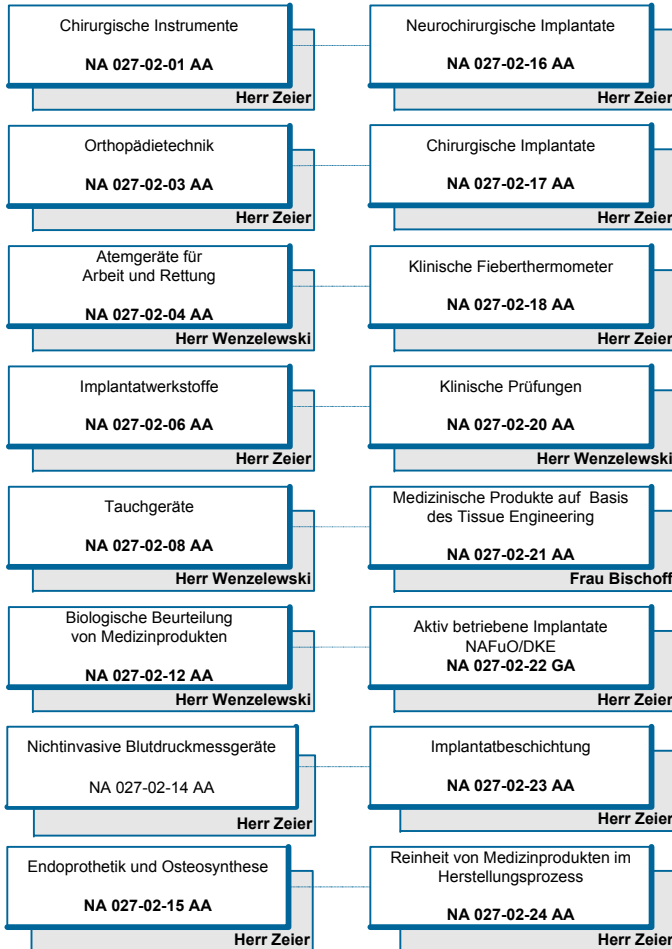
Chirurgische Instrumente

NA 027-02-01 AA

Herr Zeier

Orthopädietechnik

NA 027-02-03 AA

Herr Zeier

Atemgeräte für Arbeit und Rettung

NA 027-02-04 AA

Herr Wenzelewski

Implantatwerkstoffe

NA 027-02-06 AA

Herr Zeier

Tauchgeräte

NA 027-02-08 AA

Herr Wenzelewski

Biologische Beurteilung von Medizinprodukten

NA 027-02-12 AA

Herr Wenzelewski

Nichtinvasive Blutdruckmessgeräte

NA 027-02-14 AA

Herr Zeier

Endoprothetik und Osteosynthese

NA 027-02-15 AA

Herr Zeier

Neurochirurgische Implantate

NA 027-02-16 AA

Herr Zeier

Chirurgische Implantate

NA 027-02-17 AA

Herr Zeier

Klinische Fieberthermometer

NA 027-02-18 AA

Herr Zeier

Klinische Prüfungen

NA 027-02-20 AA

Herr Wenzelewski

Medizinische Produkte auf Basis des Tissue Engineering

NA 027-02-21 AA

Frau Bischoff

Aktiv betriebene Implantate NAFuO/DKE

NA 027-02-22 GA

Herr Zeier

Implantatbeschichtung

NA 027-02-23 AA

Herr Zeier

Reinheit von Medizinprodukten im Herstellungsprozess

NA 027-02-24 AA

Herr Zeier